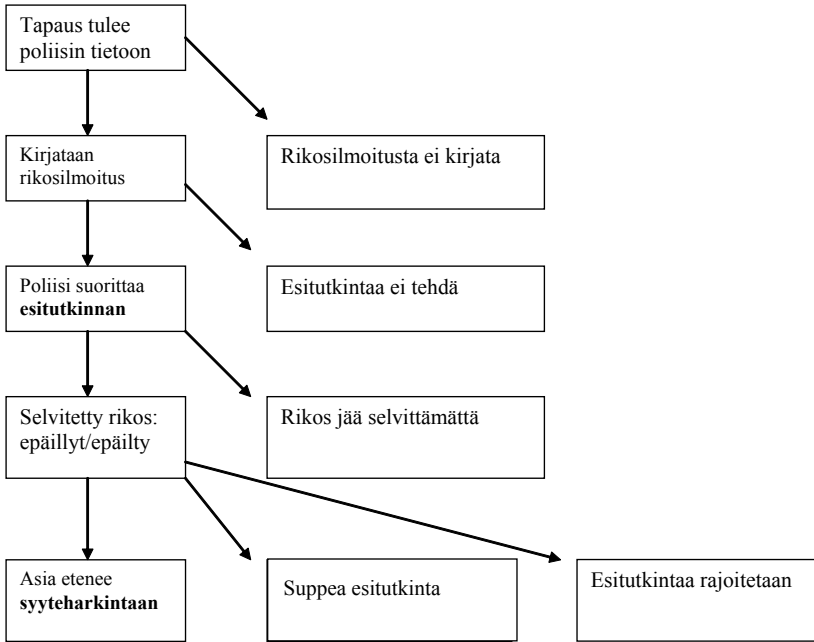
Tapaus tulee poliisin tietoon

Kirjataan rikosilmoitus

Rikosilmoitusta ei kirjata

Poliisi suorittaa **esitutkinnan**

Esitutkintaa ei tehdä

Selvitetty rikos: epäillyt/epäilty

Rikos jää selvittämättä

Asia etenee **syyteharkintaan**

Suppea esitutkinta

Esitutkintaa rajoitetaan